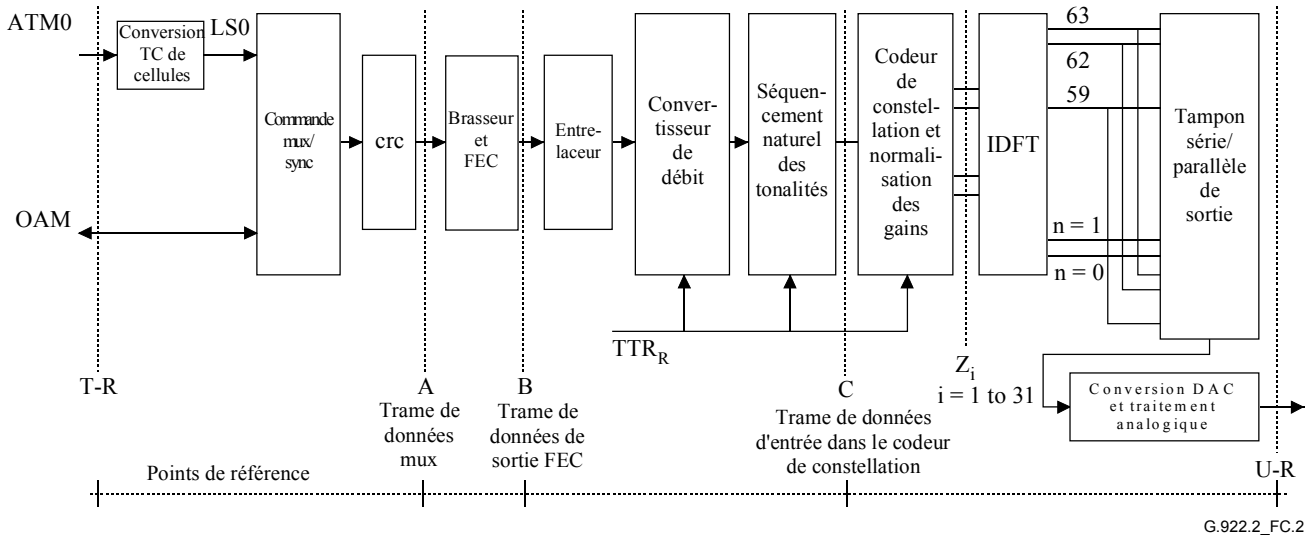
ATM0

Conversion TC de cellules

LS0

Commande mux/ sync

crc

Brasseur et FEC

Entrelaceur

Convertisseur de débit

Séquencement naturel des tonalités

Codeur de constellation et normalisation des gains

IDFT

63

62

59

n = 1

n = 0

Tampon série/ parallèle de sortie

OAM

$TTR_R$

$Z_i$
i = 1 to 31

Conversion DAC et traitement analogique

T-R

A
Trame de données mux

B
Trame de données de sortie FEC

C
Trame de données d'entrée dans le codeur de constellation

Points de référence

U-R

G.922.2_FC.2